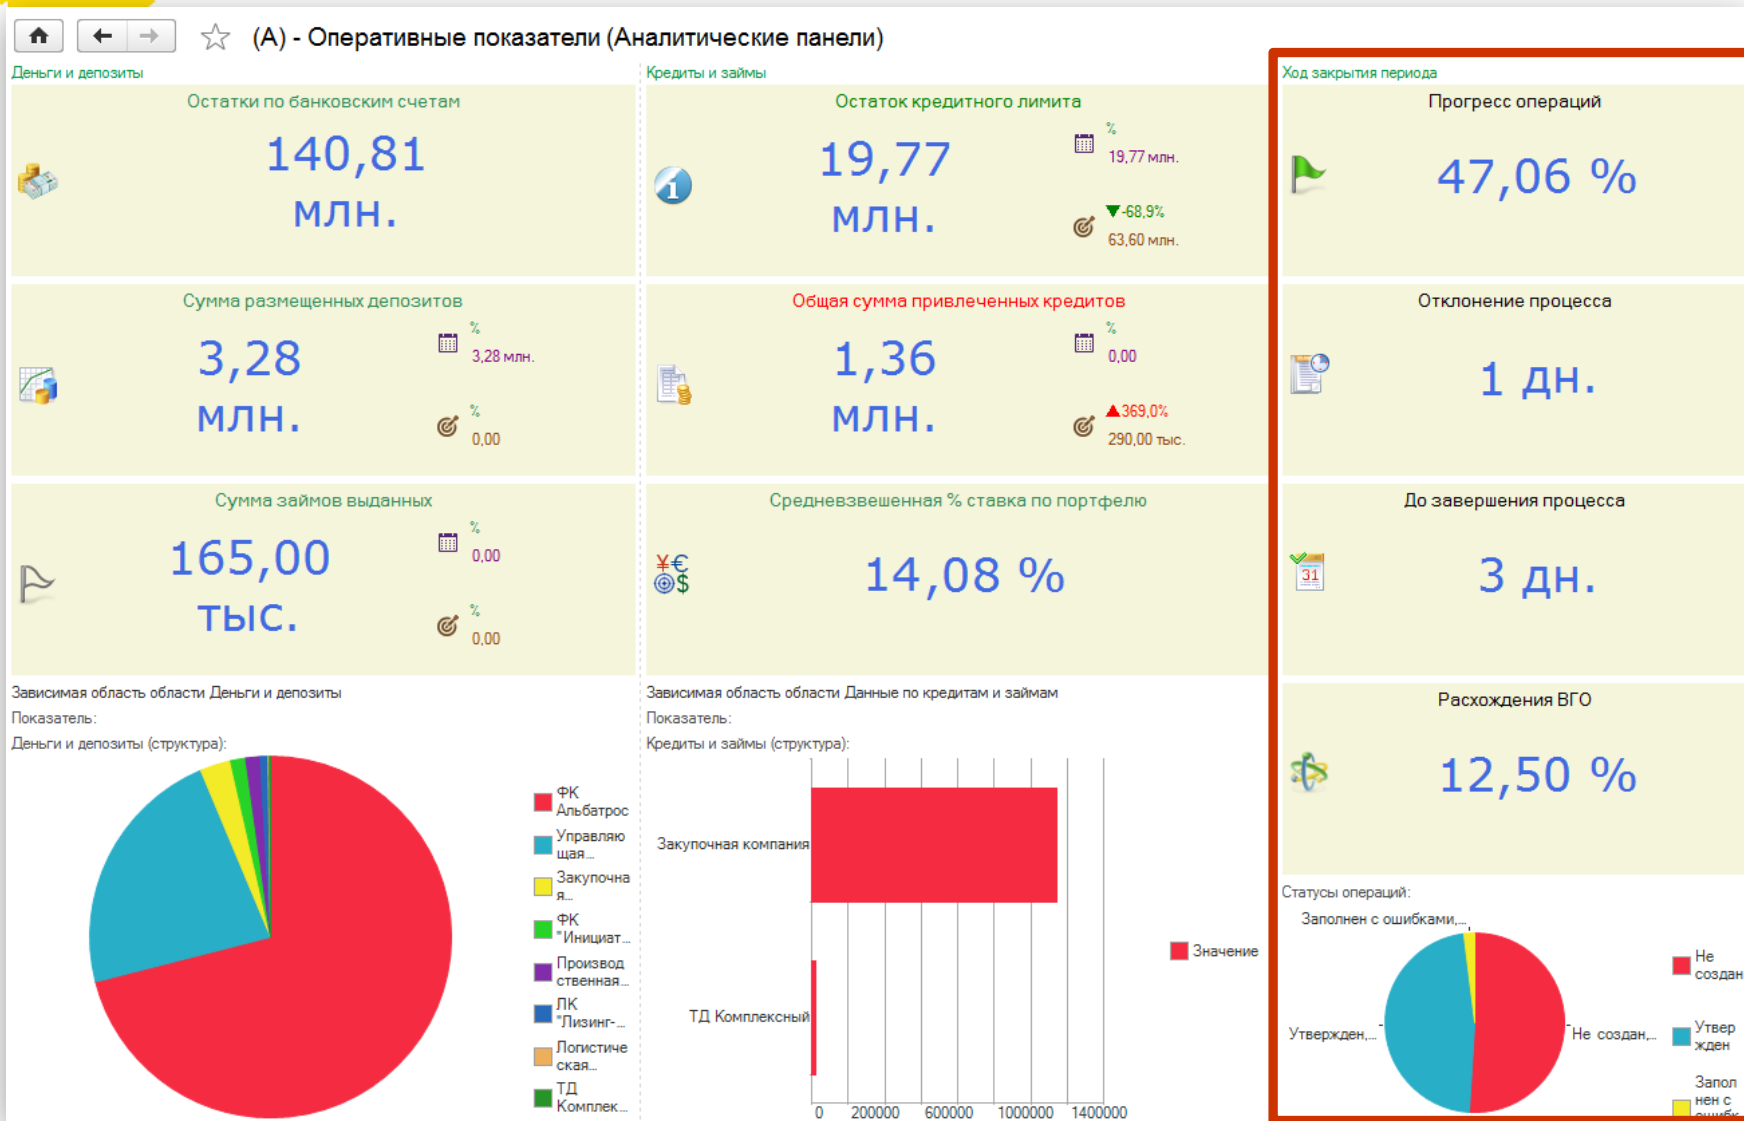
(А) - Оперативные показатели (Аналитические панели)

Деньги и депозиты

Остатки по банковским счетам

140,81 млн.

Сумма размещенных депозитов

3,28 млн.

%
3,28 млн.

%
0,00

Сумма займов выданных

165,00 тыс.

%
0,00

%
0,00

Зависимая область области Деньги и депозиты

Показатель:

Деньги и депозиты (структура):

ФК Альбатрос
Управляющая...
Закупочная...
ФК "Инициат...
Производственная...
ЛК "Лизинг-...
Логистическая...
ТД Комплек...

Кредиты и займы

Остаток кредитного лимита

19,77 млн.

%
19,77 млн.

▼-68,9%
63,60 млн.

Общая сумма привлеченных кредитов

1,36 млн.

%
0,00

▲369,0%
290,00 тыс.

Средневзвешенная % ставка по портфелю

14,08 %

Зависимая область области Данные по кредитам и займам

Показатель:

Кредиты и займы (структура):

Закупочная компания

ТД Комплексный

Значение

0 200000 600000 1000000 1400000

Ход закрытия периода

Прогресс операций

47,06 %

Отклонение процесса

1 дн.

До завершения процесса

3 дн.

Расхождения ВГО

12,50 %

Статусы операций:

Заполнен с ошибками,...

Утвержден,...

Не создан,...

Не создан

Утвержден

Заполнен с ошибк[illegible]